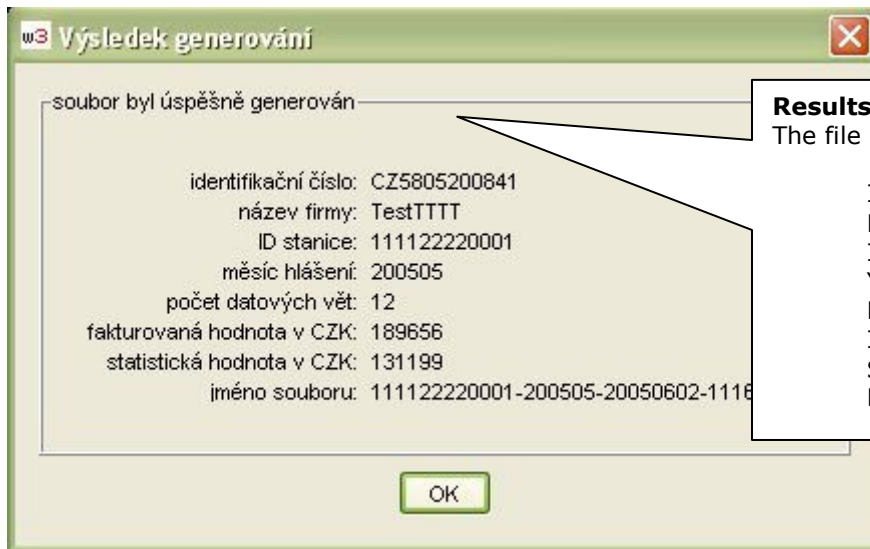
w3 Výsledek generování

soubor byl úspěšně generován

identifikační číslo: CZ5805200841
název firmy: TestTTTT
ID stanice: 111122220001
měsíc hlášení: 200505
počet datových vět: 12
fakturovaná hodnota v CZK: 189656
statistická hodnota v CZK: 131199
jméno souboru: 111122220001-200505-20050602-1116

OK

Results
The file

I
I
I
I
I
S
I